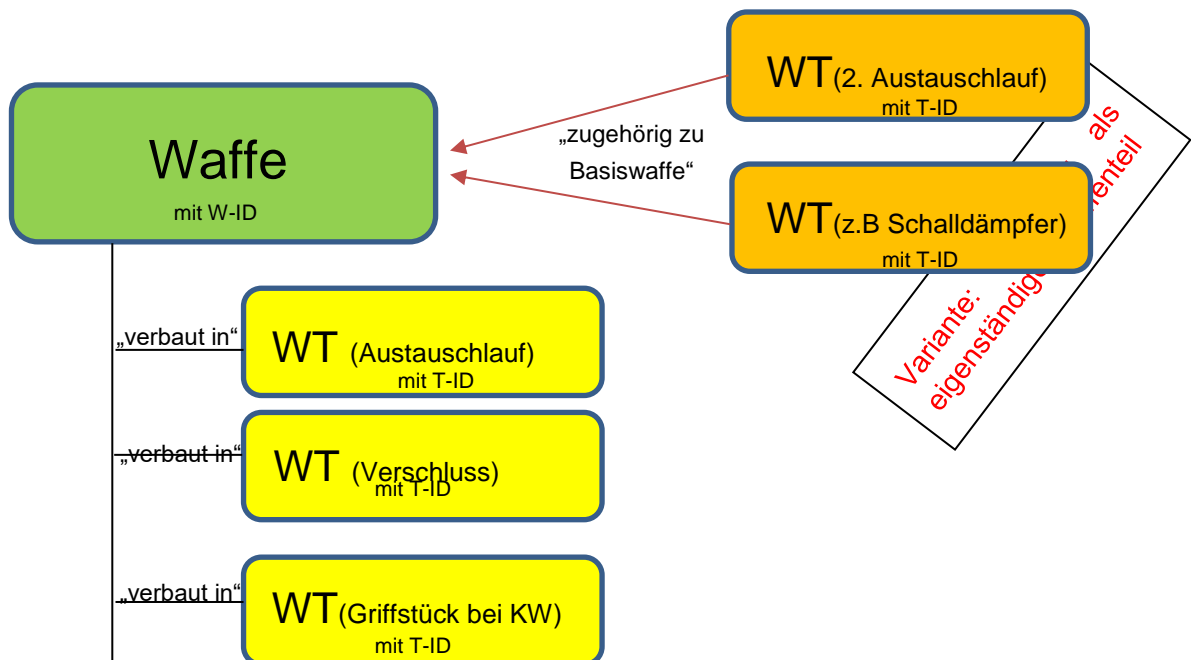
WT(2. Austauschlauf)
mit T-ID

Waffe
mit W-ID

„zugehörig zu Basiswaffe“

WT(z.B Schalldämpfer)
mit T-ID

Variante: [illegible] als eigenständig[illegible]nteil

„verbaut in“
WT (Austauschlauf)
mit T-ID

„verbaut in“
WT (Verschluss)
mit T-ID

„verbaut in“
WT(Griffstück bei KW)
mit T-ID